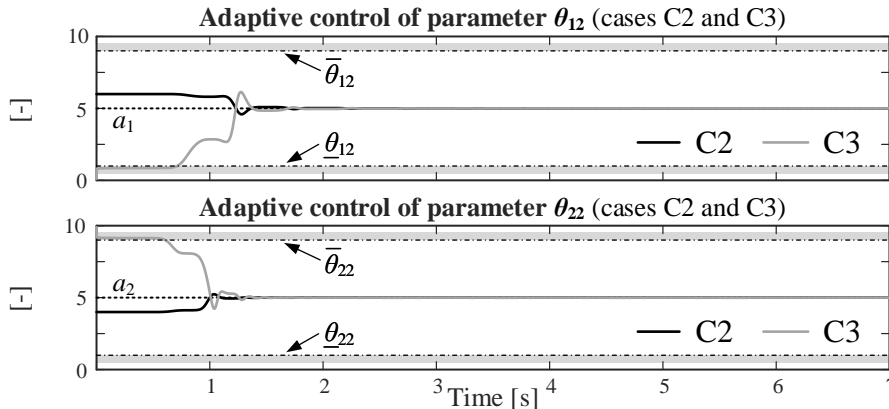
**Adaptive control of parameter $\theta_{12}$** (cases C2 and C3)

10
5
0
[-]
$\overline{\theta}_{12}$
$a_1$
$\underline{\theta}_{12}$
C2
C3

**Adaptive control of parameter $\theta_{22}$** (cases C2 and C3)

10
5
0
[-]
$\overline{\theta}_{22}$
$a_2$
$\underline{\theta}_{22}$
C2
C3

1
2
3
Time [s]
4
5
6
7